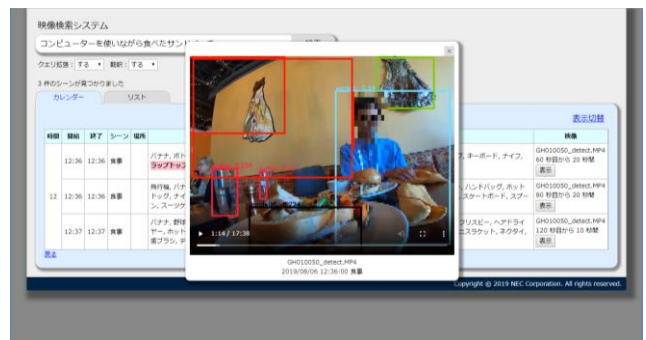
映像検索システム

コンピューターを使いながら食べたサン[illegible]

クエリ拡張： する ▾ 翻訳： する ▾

3 件のシーンが見つかりました

カレンダー　リスト

表示切替

| 時間 | 開始 | 終了 | シーン | 場所 | | | 映像 |
|---|---|---|---|---|---|---|---|
| 12 | 12:36 | 12:36 | 食事 | | バナナ, ボト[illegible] ラップトップ | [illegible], キーボード, ナイフ, | GH010050_detect.MP4 60 秒目から 20 秒間 表示 |
| | 12:36 | 12:36 | 食事 | | 飛行機, バナ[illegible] ドッグ, ナイ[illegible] ン, スーツケ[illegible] | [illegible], ハンドバッグ, ホット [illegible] スケートボード, スプー | GH010050_detect.MP4 80 秒目から 20 秒間 表示 |
| | 12:37 | 12:37 | 食事 | | バナナ, 野球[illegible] ヤー, ホット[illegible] 歯ブラシ, テ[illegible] | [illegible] フリスビー, ヘアドライ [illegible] テニスラケット, ネクタイ, | GH010050_detect.MP4 120 秒目から 10 秒間 表示 |

戻る

▶ 1:14 / 17:38

GH010050_detect.MP4
2019/08/06 12:36:00 食事

Copyright © 2019 NEC Corporation. All rights reserved.